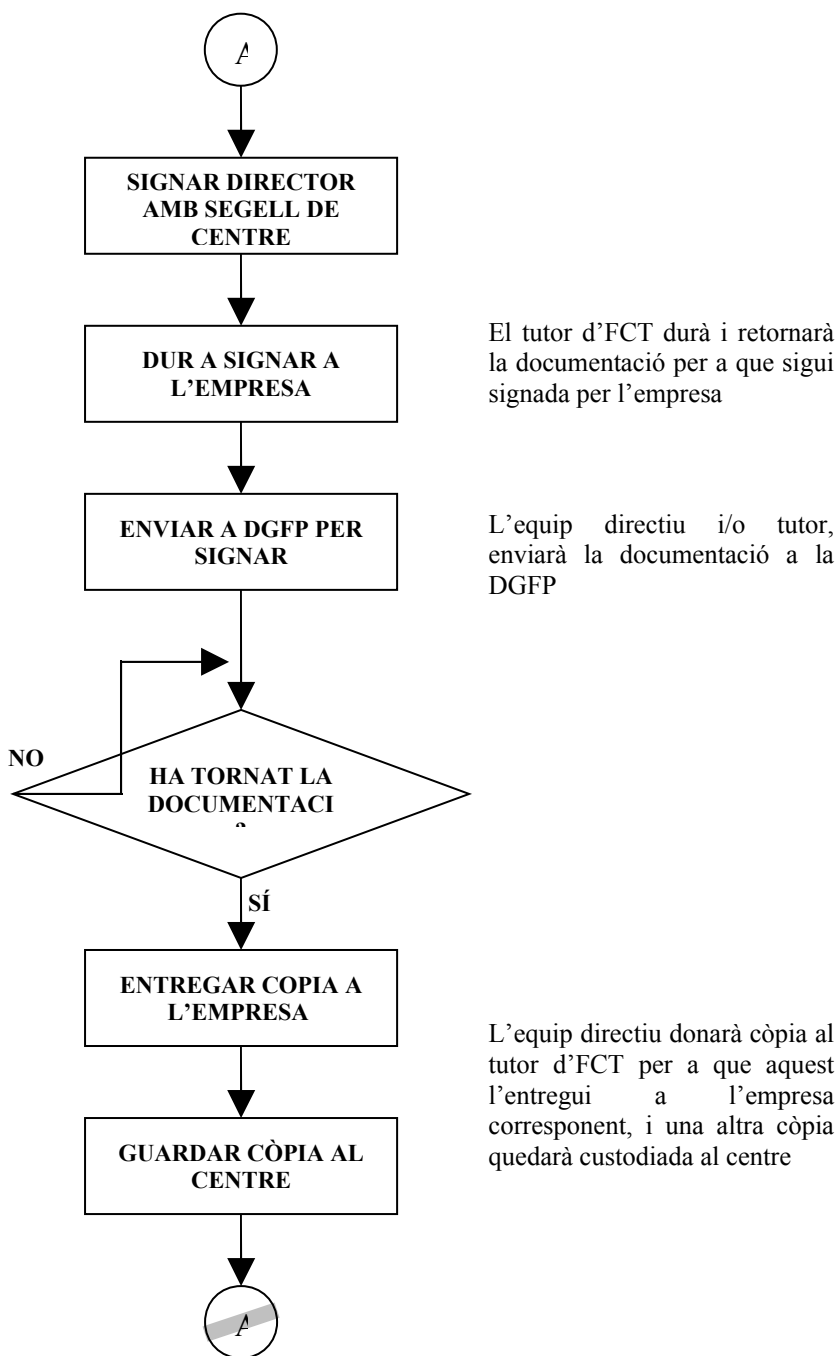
A

SIGNAR DIRECTOR AMB SEGELL DE CENTRE

DUR A SIGNAR A L'EMPRESA

El tutor d'FCT durà i retornarà la documentació per a que sigui signada per l'empresa

ENVIAR A DGFP PER SIGNAR

L'equip directiu i/o tutor, enviarà la documentació a la DGFP

NO

HA TORNAT LA DOCUMENTACI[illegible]

SÍ

ENTREGAR COPIA A L'EMPRESA

L'equip directiu donarà còpia al tutor d'FCT per a que aquest l'entregui a l'empresa corresponent, i una altra còpia quedarà custodiada al centre

GUARDAR CÒPIA AL CENTRE

A